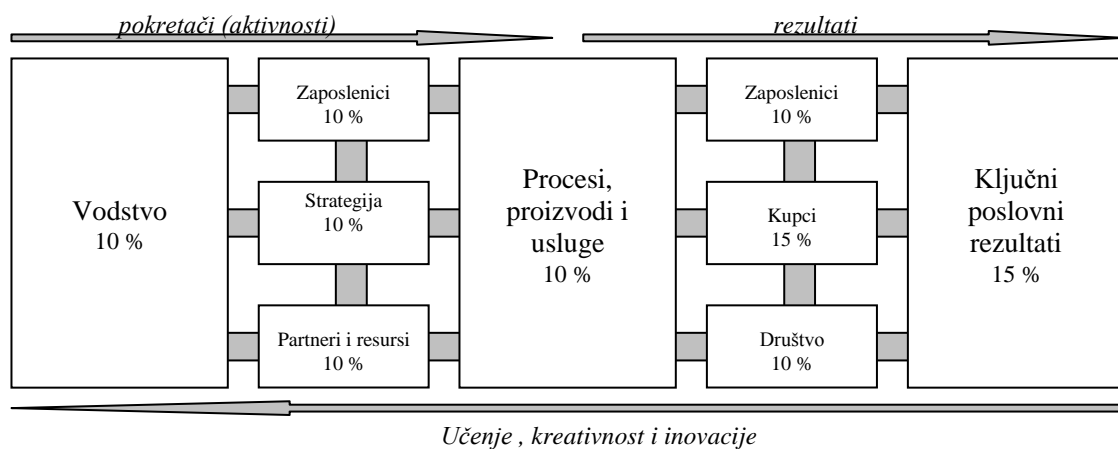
pokretači (aktivnosti)

rezultati

Vodstvo
10 %

Zaposlenici
10 %

Strategija
10 %

Partneri i resursi
10 %

Procesi, proizvodi i usluge
10 %

Zaposlenici
10 %

Kupci
15 %

Društvo
10 %

Ključni poslovni rezultati
15 %

Učenje , kreativnost i inovacije